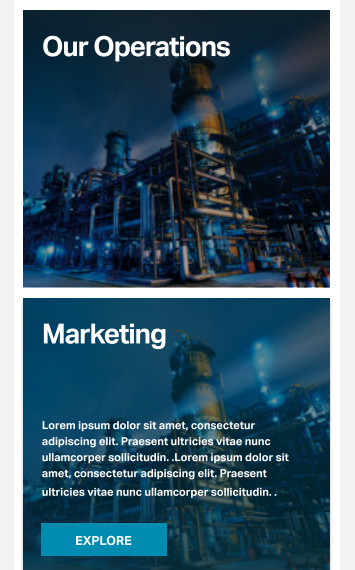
Our Operations

Marketing

Lorem ipsum dolor sit amet, consectetur adipiscing elit. Praesent ultricies vitae nunc ullamcorper sollicitudin. .Lorem ipsum dolor sit amet, consectetur adipiscing elit. Praesent ultricies vitae nunc ullamcorper sollicitudin. .

EXPLORE